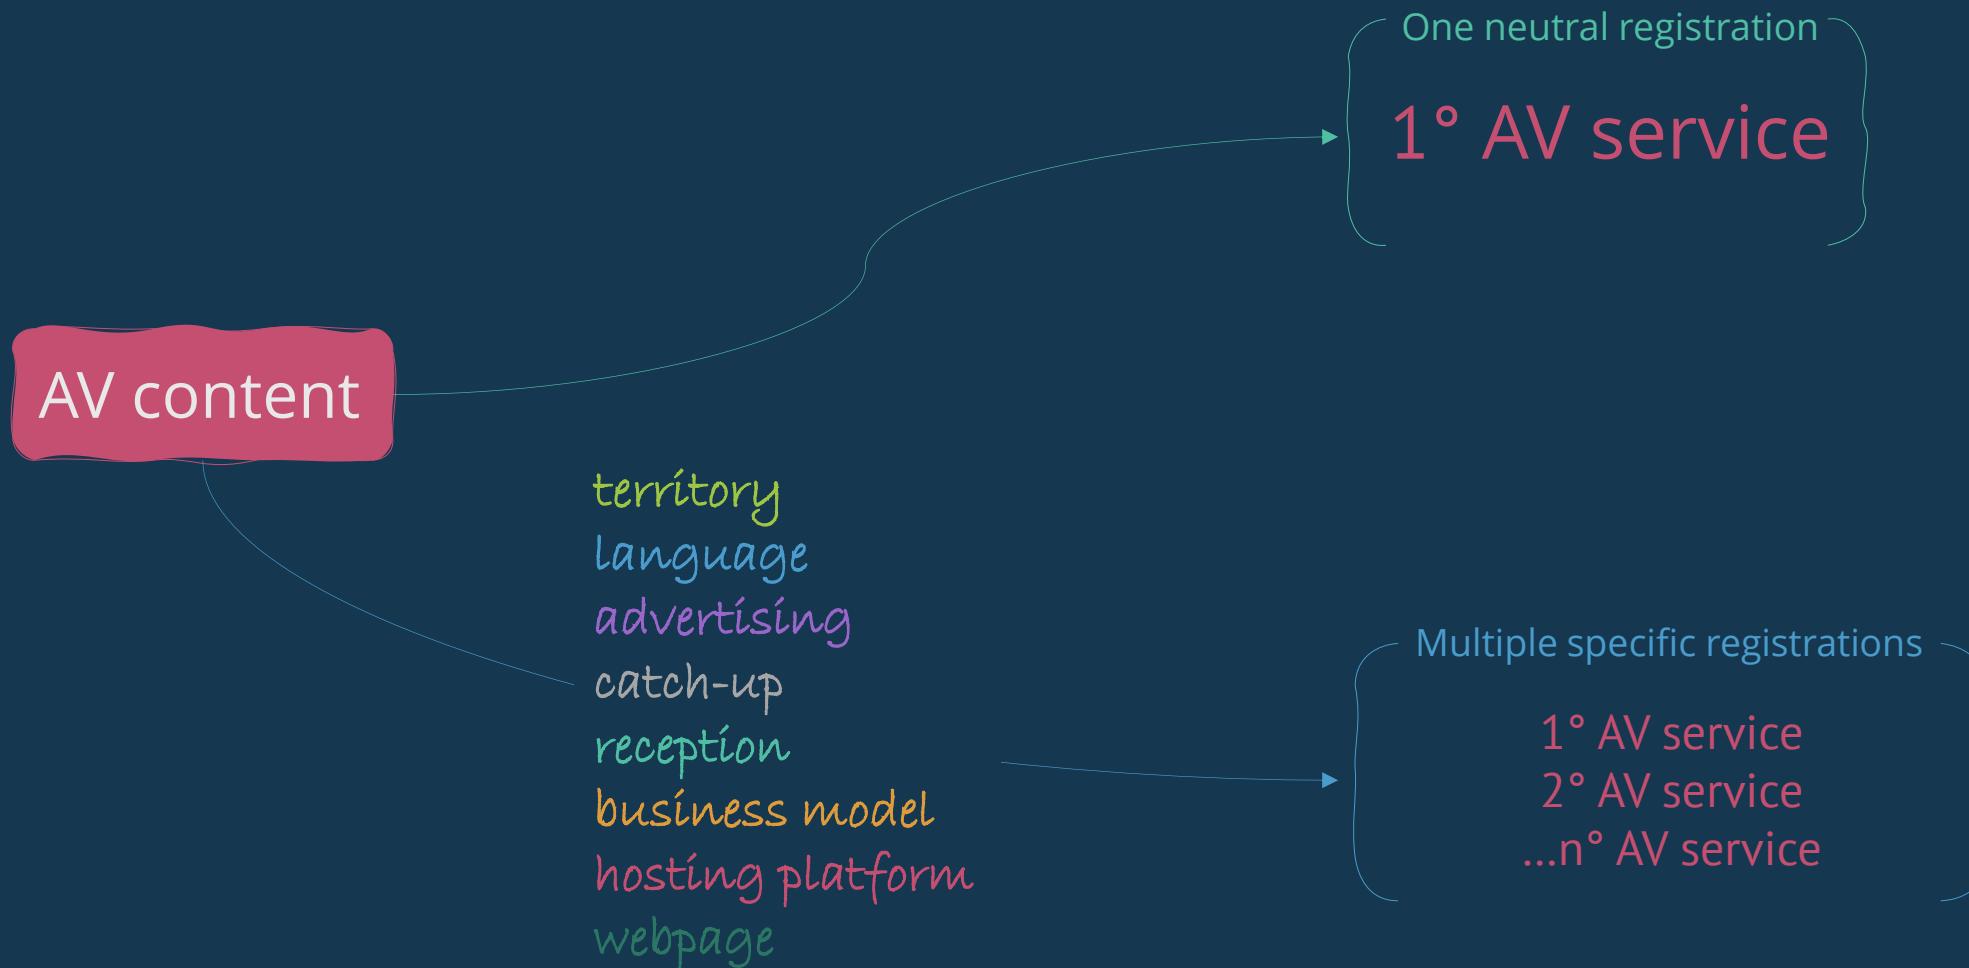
One neutral registration

1° AV service

AV content

territory
language
advertising
catch-up
reception
business model
hosting platform
webpage

Multiple specific registrations

1° AV service
2° AV service
...n° AV service